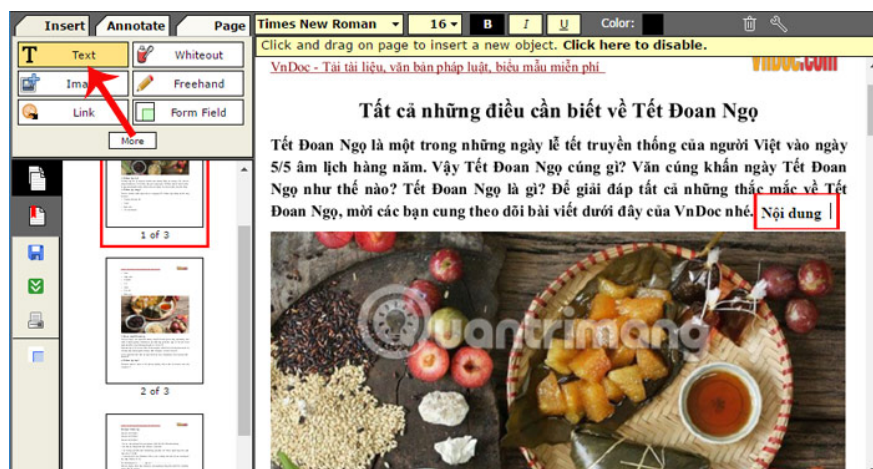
Insert Annotate Page

Text
Whiteout
Image
Freehand
Link
Form Field
More

1 of 3

2 of 3

Times New Roman 16 B I U Color:

Click and drag on page to insert a new object. Click here to disable.

VnDoc - Tải tài liệu, văn bản pháp luật, biểu mẫu miễn phí

VnDoc.com

Tất cả những điều cần biết về Tết Đoan Ngọ

Tết Đoan Ngọ là một trong những ngày lễ tết truyền thống của người Việt vào ngày 5/5 âm lịch hàng năm. Vậy Tết Đoan Ngọ cúng gì? Văn cúng khấn ngày Tết Đoan Ngọ như thế nào? Tết Đoan Ngọ là gì? Để giải đáp tất cả những thắc mắc về Tết Đoan Ngọ, mời các bạn cung theo dõi bài viết dưới đây của VnDoc nhé. Nội dung

Quantrimang